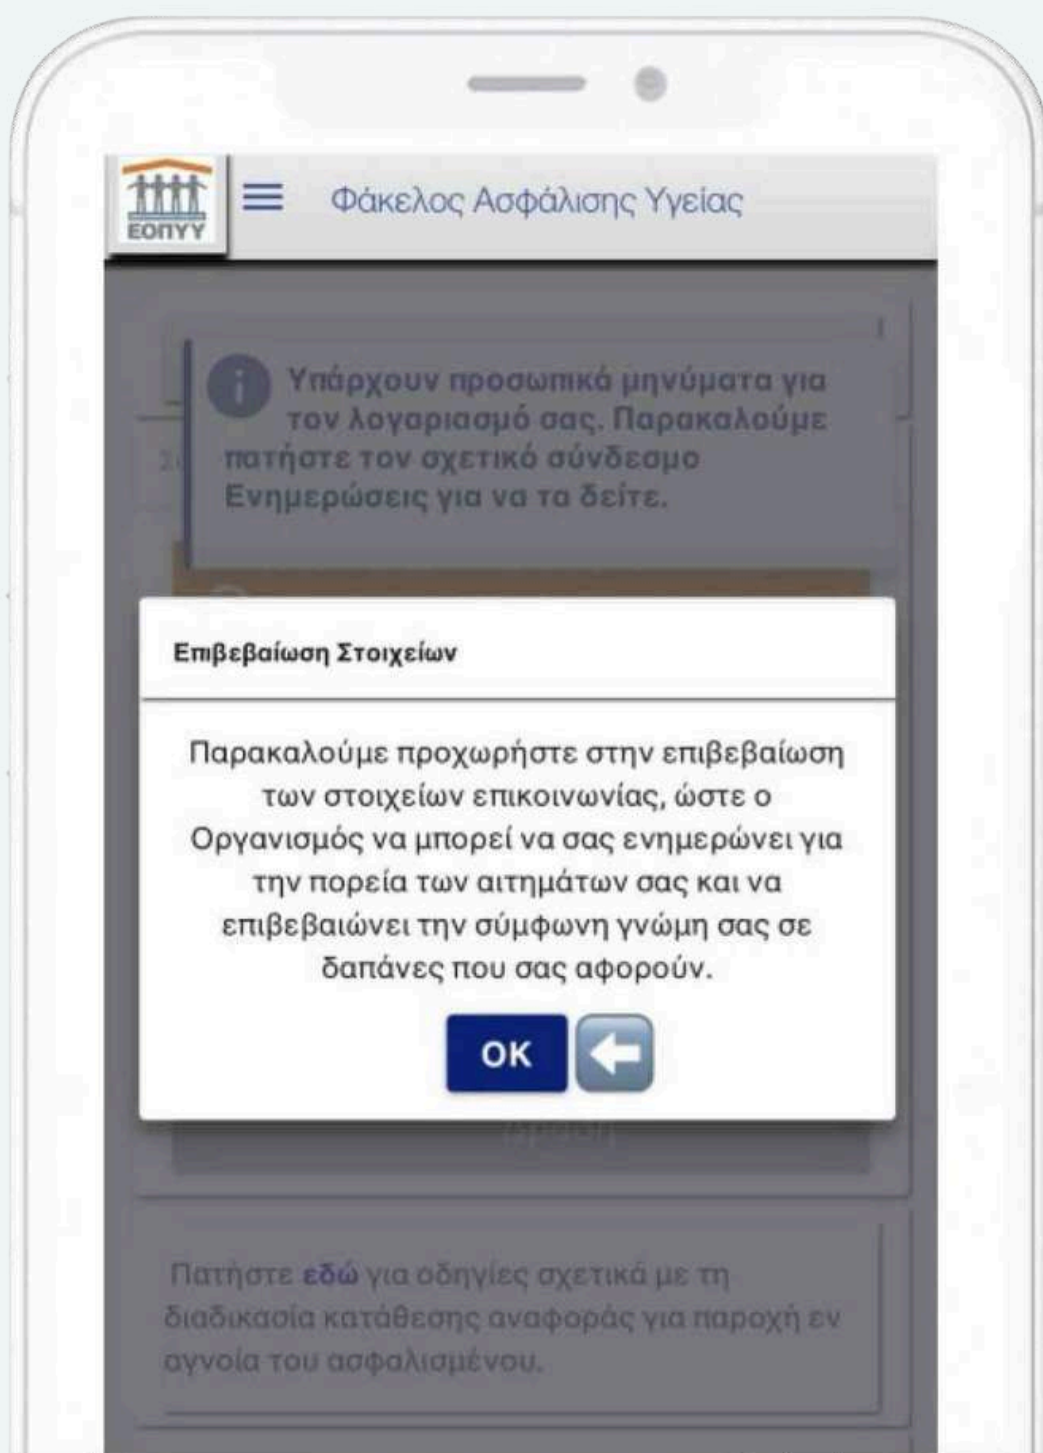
ΕΟΠΥΥ

Φάκελος Ασφάλισης Υγείας

Υπάρχουν προσωπικά μηνύματα για τον λογαριασμό σας. Παρακαλούμε πατήστε τον σχετικό σύνδεσμο Ενημερώσεις για να τα δείτε.

Επιβεβαίωση Στοιχείων

Παρακαλούμε προχωρήστε στην επιβεβαίωση των στοιχείων επικοινωνίας, ώστε ο Οργανισμός να μπορεί να σας ενημερώνει για την πορεία των αιτημάτων σας και να επιβεβαιώνει την σύμφωνη γνώμη σας σε δαπάνες που σας αφορούν.

OK

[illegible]

Πατήστε εδώ για οδηγίες σχετικά με τη διαδικασία κατάθεσης αναφοράς για παροχή εν αγνοία του ασφαλισμένου.